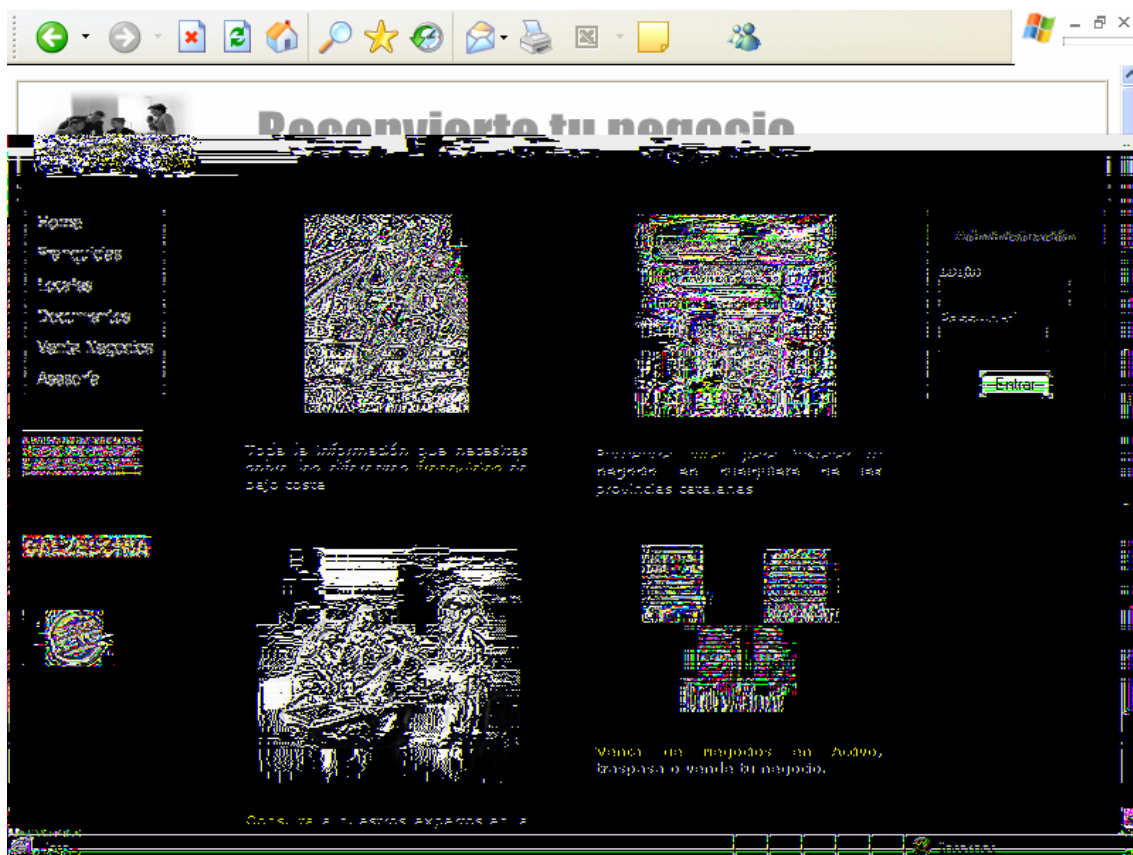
Reconvierte tu negocio

Home
Franquicias
Locales
Documentos
Venta Negocios
Asesoría

Administración
Login
Password
Entrar

Toda la información que necesitas sobre las diferentes franquicias a bajo coste

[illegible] para iniciar tu negocio en cualquiera de las provincias catalanas

Venta de negocios en Activo, traspasa o vende tu negocio.

Consulta a nuestros expertos en la